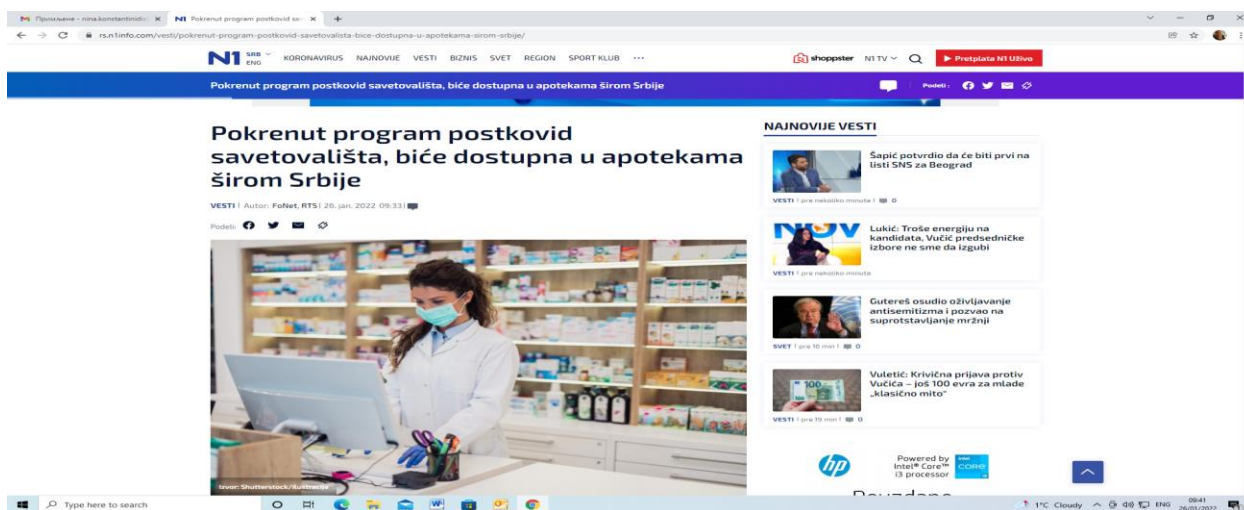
M Примљено - nina.konstantinidi... × N1 Pokrenut program postkovid sa... × +

rs.n1info.com/vesti/pokrenut-program-postkovid-savetovalista-bice-dostupna-u-apotekama-sirom-srbije/

N1 SRB ENG KORONAVIRUS NAJNOVIJE VESTI BIZNIS SVET REGION SPORT KLUB ···

shoppster N1 TV Pretplata N1 Uživo

Pokrenut program postkovid savetovališta, biće dostupna u apotekama širom Srbije

Podeli:

Pokrenut program postkovid savetovališta, biće dostupna u apotekama širom Srbije

VESTI | Autor: FoNet, RTS | 26. jan. 2022 09:33 |

Podeli:

Izvor: Shutterstock/ilustracija

NAJNOVIJE VESTI

Šapić potvrdio da će biti prvi na listi SNS za Beograd

VESTI | pre nekoliko minuta | 0

Lukić: Troše energiju na kandidata, Vučić predsedničke izbore ne sme da izgubi

VESTI | pre nekoliko minuta

Guterеš osudio oživljavanje antisemitizma i pozvao na suprotstavljanje mržnji

SVET | pre 10 min | 0

Vuletić: Krivična prijava protiv Vučića – još 100 evra za mlade „klasično mito"

VESTI | pre 19 min | 0

Powered by Intel® Core™ i3 processor

Type here to search

1°C Cloudy ENG 09:41 26/01/2022